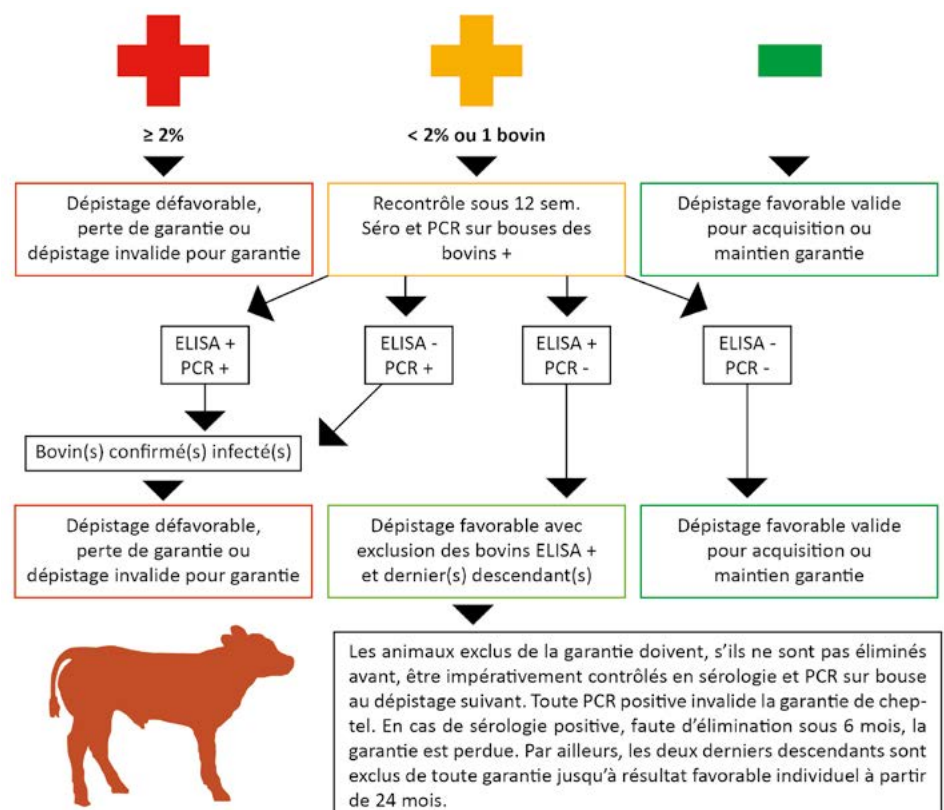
$\geq$ 2%

< 2% ou 1 bovin

Dépistage défavorable, perte de garantie ou dépistage invalide pour garantie

Recontrôle sous 12 sem. Séro et PCR sur bouses des bovins +

Dépistage favorable valide pour acquisition ou maintien garantie

ELISA + PCR +

ELISA - PCR +

ELISA + PCR -

ELISA - PCR -

Bovin(s) confirmé(s) infecté(s)

Dépistage défavorable, perte de garantie ou dépistage invalide pour garantie

Dépistage favorable avec exclusion des bovins ELISA + et dernier(s) descendant(s)

Dépistage favorable valide pour acquisition ou maintien garantie

Les animaux exclus de la garantie doivent, s'ils ne sont pas éliminés avant, être impérativement contrôlés en sérologie et PCR sur bouse au dépistage suivant. Toute PCR positive invalide la garantie de cheptel. En cas de sérologie positive, faute d'élimination sous 6 mois, la garantie est perdue. Par ailleurs, les deux derniers descendants sont exclus de toute garantie jusqu'à résultat favorable individuel à partir de 24 mois.